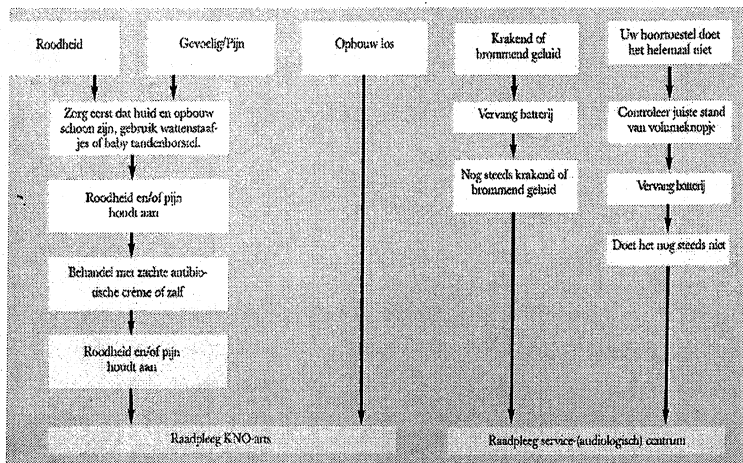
Roodheid

Gevoelig/Pijn

Opbouw los

Krakend of brommend geluid

Uw hoortoestel doet het helemaal niet

Zorg eerst dat huid en opbouw schoon zijn, gebruik wattenstaafjes of baby tandenborstel.

Vervang batterij

Controleer juiste stand van volumeknopje

Roodheid en/of pijn houdt aan

Nog steeds krakend of brommend geluid

Vervang batterij

Doet het nog steeds niet

Behandel met zachte antibiotische crème of zalf

Roodheid en/of pijn houdt aan

Raadpleeg KNO-arts

Raadpleeg service-(audiologisch) centrum